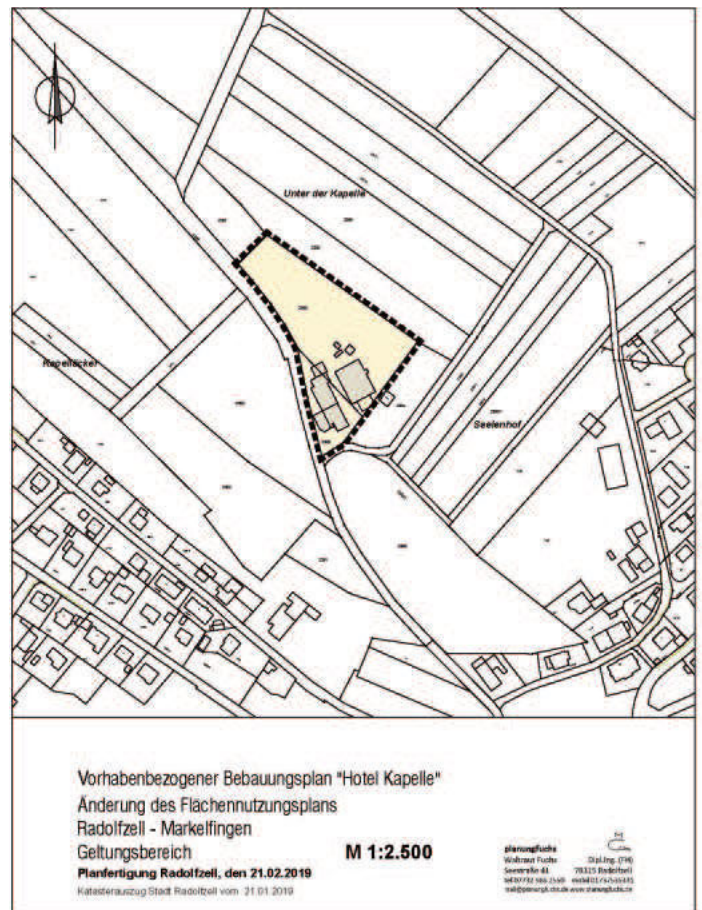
Unter der Kapelle

Kapellacker

Seelenhof

Vorhabenbezogener Bebauungsplan "Hotel Kapelle"
Änderung des Flächennutzungsplans
Radolfzell - Markelfingen
Geltungsbereich

M 1:2.500

Planfertigung Radolfzell, den 21.02.2019

Katasterauszug Stadt Radolfzell vom 21.01.2019

planungfuchs
Waltraut Fuchs Dipl.Ing. (FH)
Seestraße 41 78315 Radolfzell
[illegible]
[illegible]